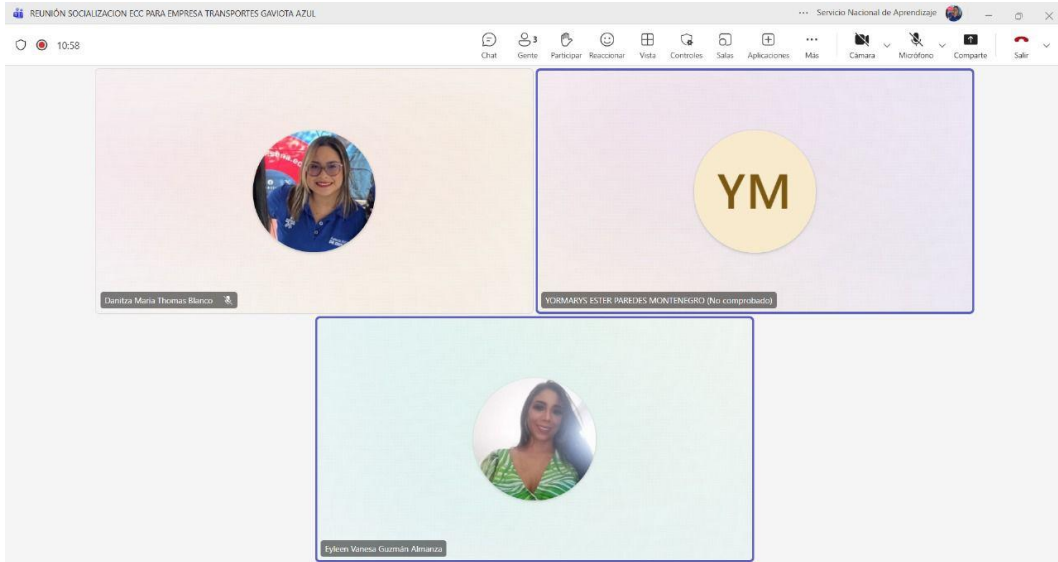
REUNIÓN SOCIALIZACION ECC PARA EMPRESA TRANSPORTES GAVIOTA AZUL

··· Servicio Nacional de Aprendizaje

10:58

Chat
3
Gente
Participar
Reaccionar
Vista
Controles
Salas
Aplicaciones
Más
Cámara
Micrófono
Compartir
Salir

YM

Danitza Maria Thomas Blanco

YORMARYS ESTER PAREDES MONTENEGRO (No comprobado)

Eyleen Vanesa Guzmán Almanza